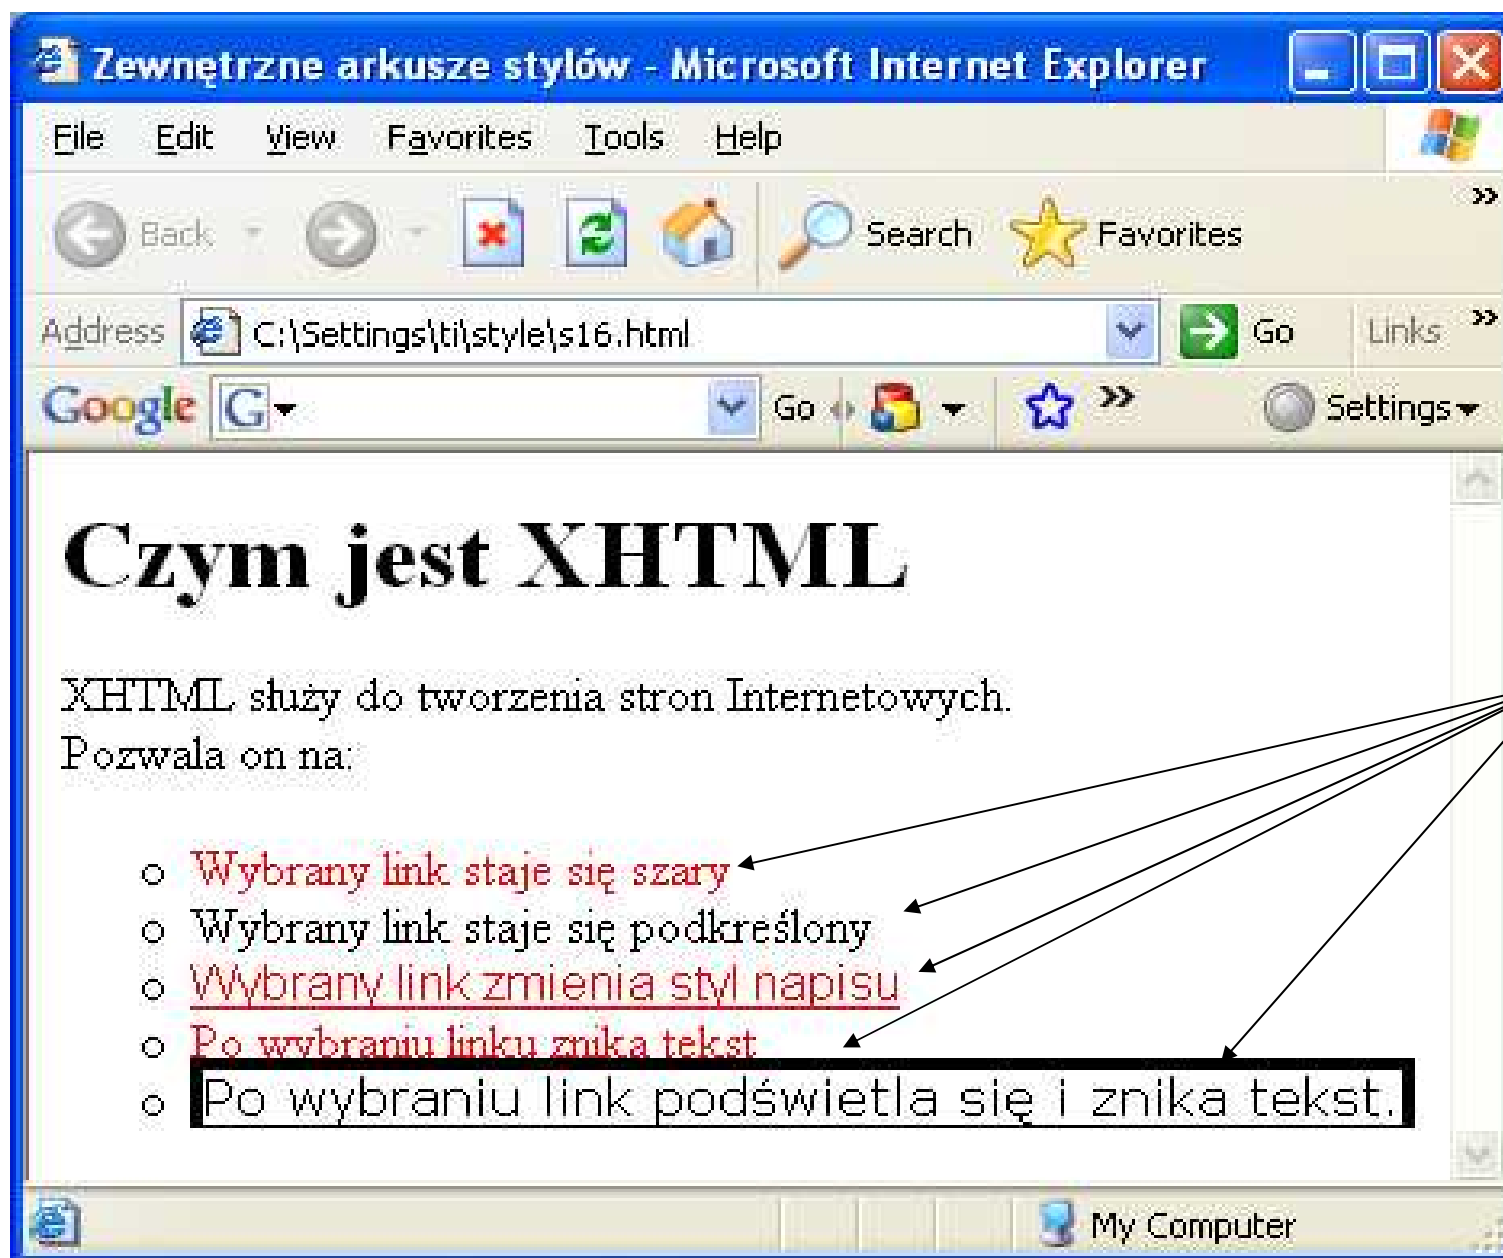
Zewnętrzne arkusze stylów - Microsoft Internet Explorer

File Edit View Favorites Tools Help

Back Search Favorites

Address C:\Settings\ti\style\s16.html Go Links

Google G- Go Settings

Czym jest XHTML

XHTML służy do tworzenia stron Internetowych.
Pozwala on na:

- Wybrany link staje się szary
- Wybrany link staje się podkreślony
- Wybrany link zmienia styl napisu
- Po wybraniu linku znika tekst
- Po wybraniu link podświetla się i znika tekst.

My Computer